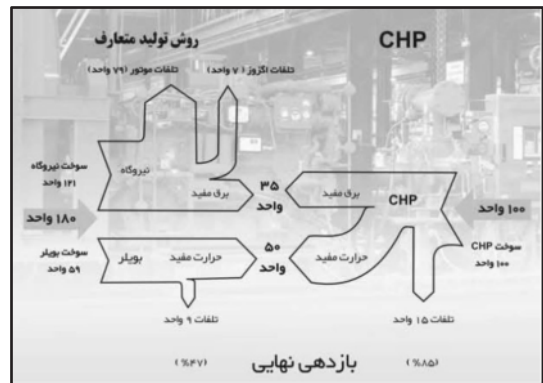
روش تولید متعارف

CHP

تلفات موتور (۷۹ واحد)

تلفات اگزوز ( ۷ واحد)

سوخت نیروگاه
۱۲۱ واحد

نیروگاه

برق مفید

۳۵
واحد

برق مفید

CHP

۱۸۰ واحد

۱۰۰ واحد

سوخت بویلر
۵۹ واحد

بویلر

حرارت مفید

۵۰
واحد

حرارت مفید

سوخت CHP
۱۰۰ واحد

تلفات ۹ واحد

تلفات ۱۵ واحد

(%۴۷)

بازدهی نهایی

(%۸۵)